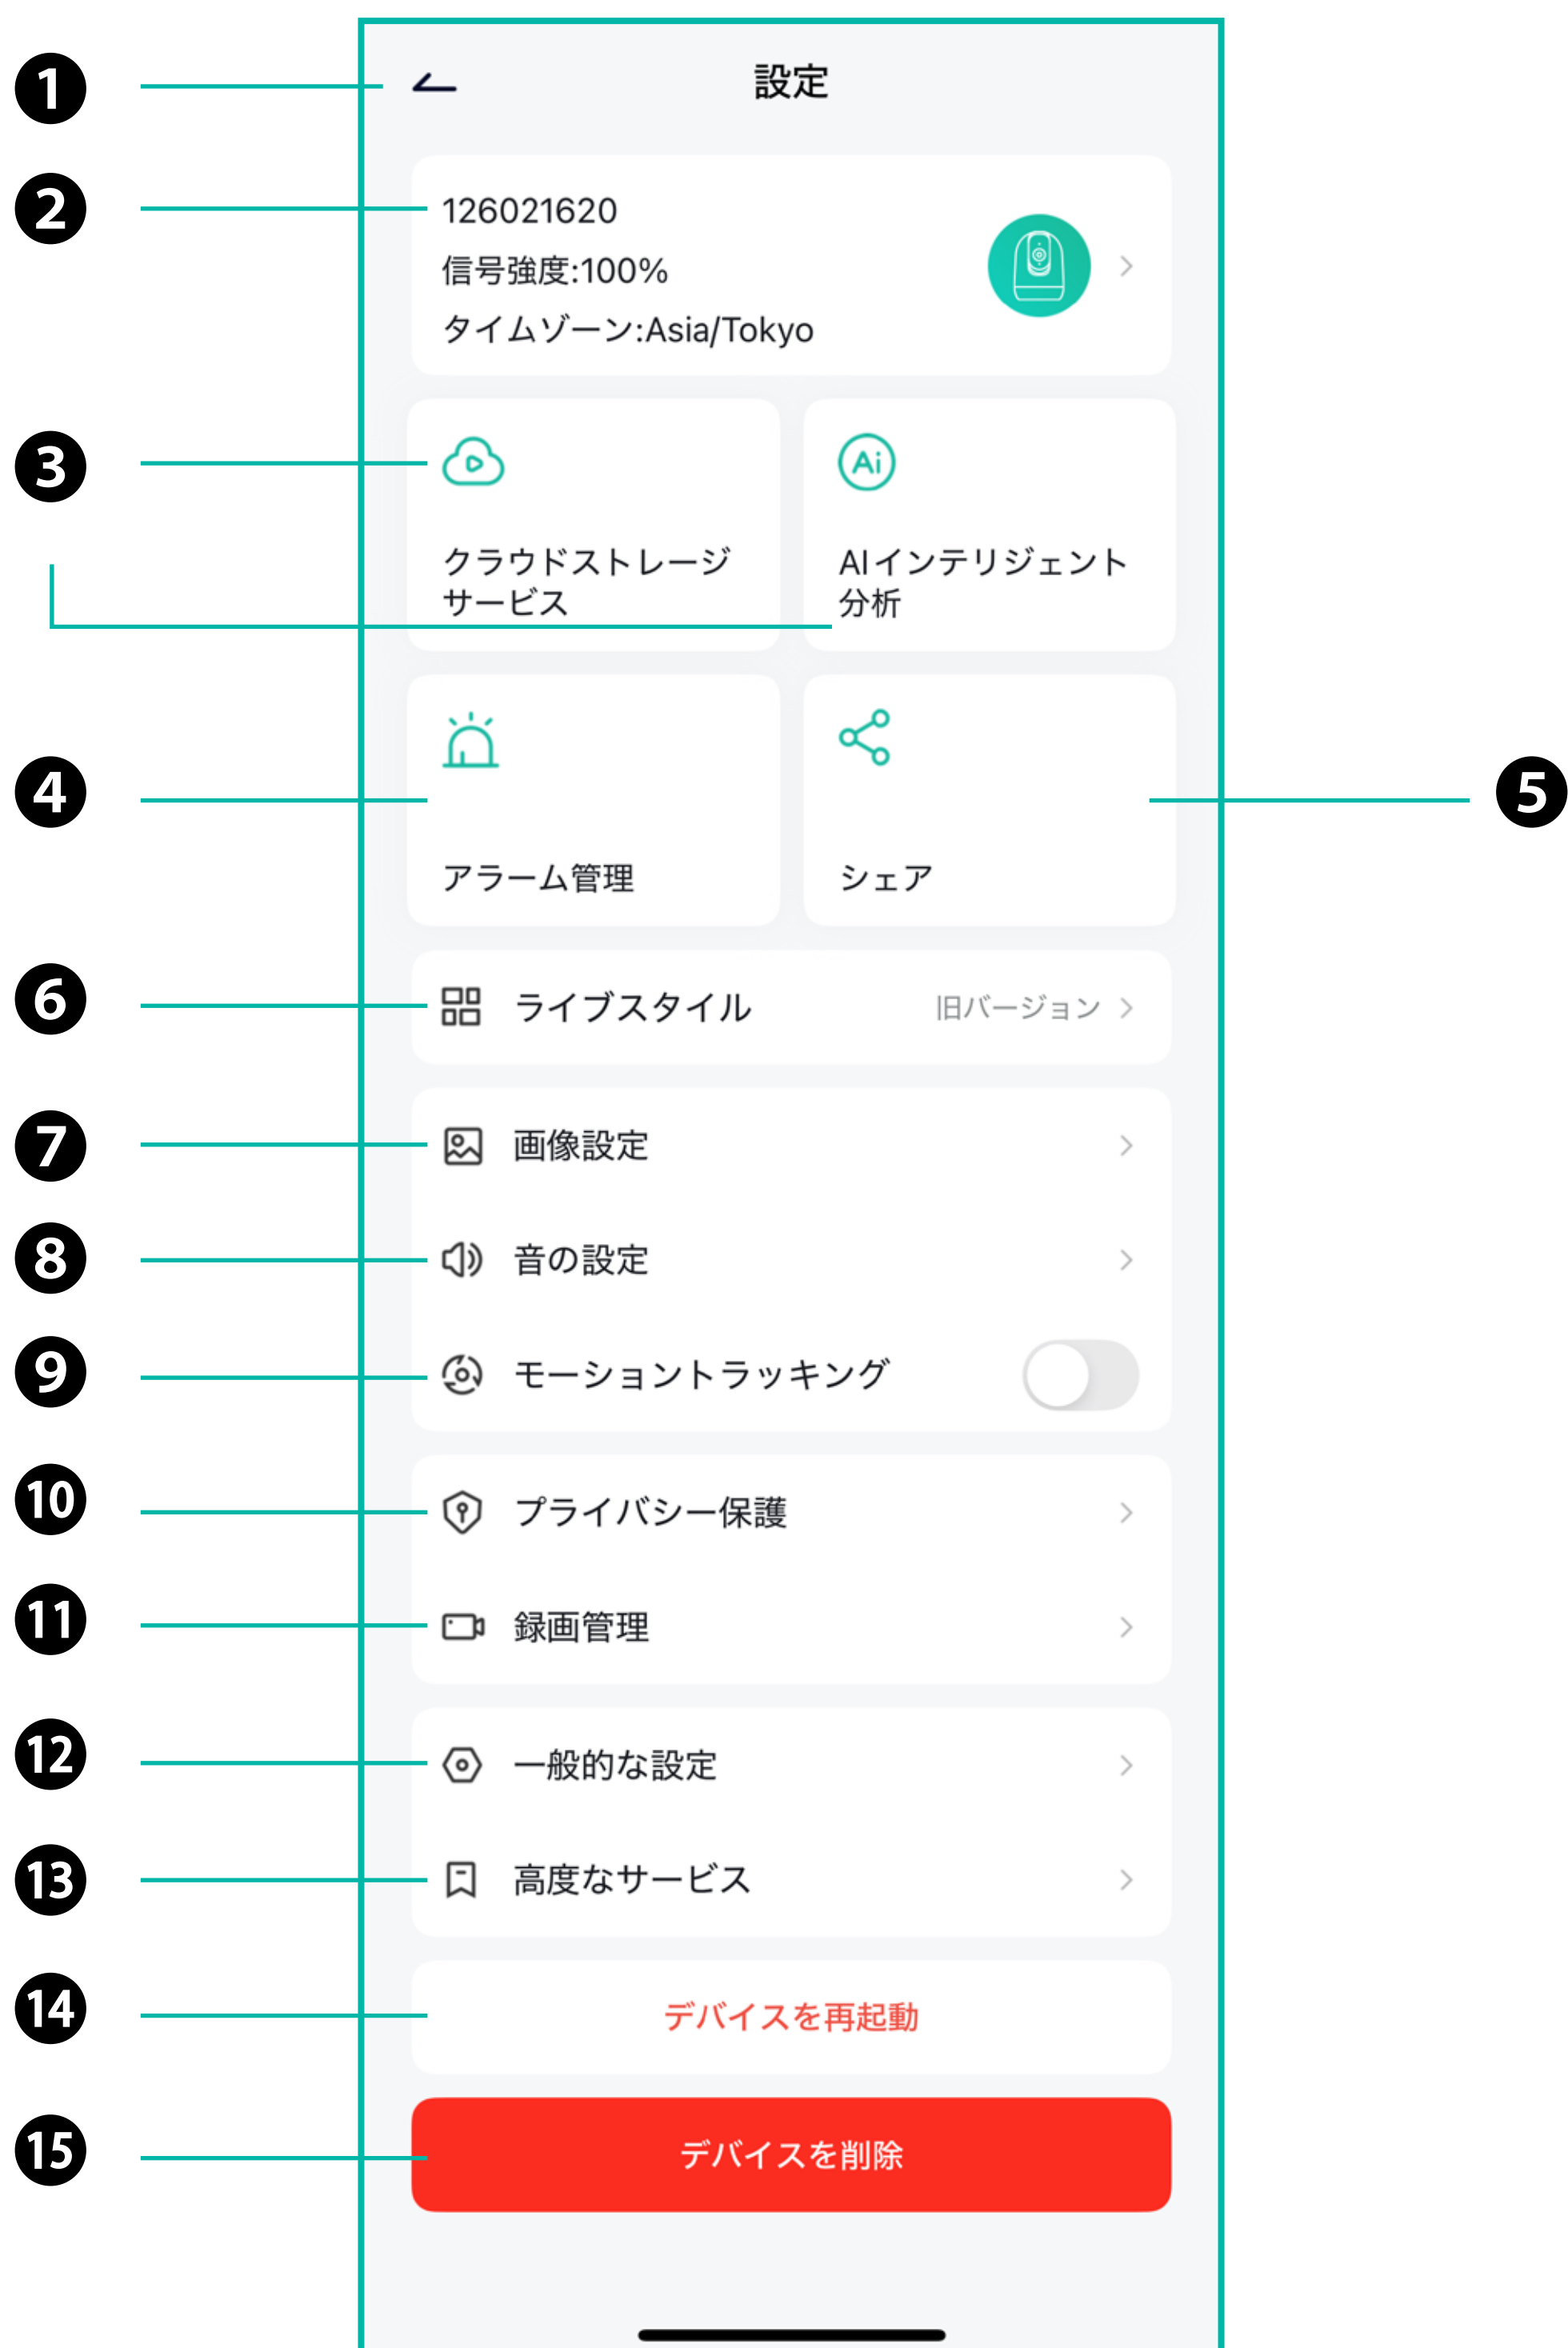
1
設定

2
126021620
信号強度:100%
タイムゾーン:Asia/Tokyo

3
クラウドストレージサービス

AIインテリジェント分析

4
アラーム管理

シェア
5

6
ライブスタイル 旧バージョン

7
画像設定

8
音の設定

9
モーショントラッキング

10
プライバシー保護

11
録画管理

12
一般的な設定

13
高度なサービス

14
デバイスを再起動

15
デバイスを削除